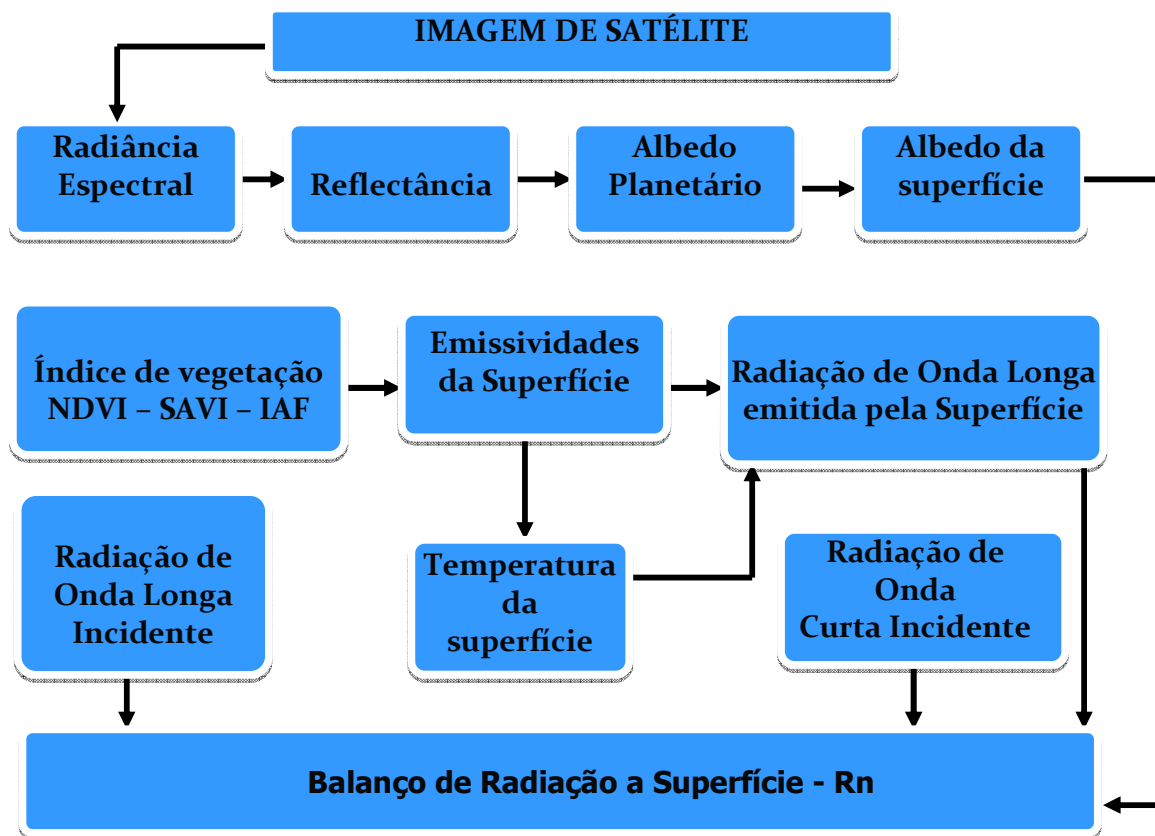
IMAGEM DE SATÉLITE

Radiância Espectral

Reflectância

Albedo Planetário

Albedo da superfície

Índice de vegetação NDVI – SAVI – IAF

Emissividades da Superfície

Radiação de Onda Longa emitida pela Superfície

Radiação de Onda Longa Incidente

Temperatura da superfície

Radiação de Onda Curta Incidente

Balanço de Radiação a Superfície - Rn